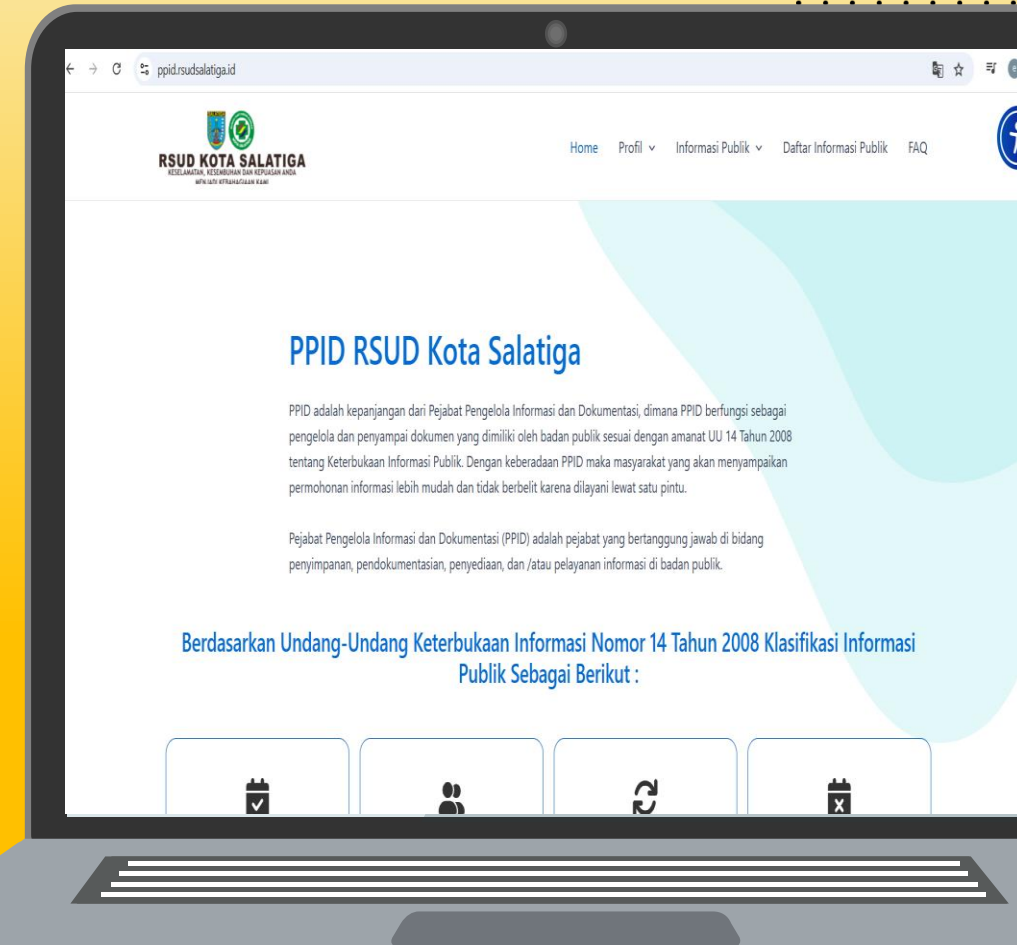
ppid.rsudsalatiga.id

RSUD KOTA SALATIGA
KESELAMATAN, KESEMBUHAN DAN KEPUASAN ANDA
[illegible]

Home Profil Informasi Publik Daftar Informasi Publik FAQ

PPID RSUD Kota Salatiga

PPID adalah kepanjangan dari Pejabat Pengelola Informasi dan Dokumentasi, dimana PPID berfungsi sebagai pengelola dan penyampai dokumen yang dimiliki oleh badan publik sesuai dengan amanat UU 14 Tahun 2008 tentang Keterbukaan Informasi Publik. Dengan keberadaan PPID maka masyarakat yang akan menyampaikan permohonan informasi lebih mudah dan tidak berbelit karena dilayani lewat satu pintu.

Pejabat Pengelola Informasi dan Dokumentasi (PPID) adalah pejabat yang bertanggung jawab di bidang penyimpanan, pendokumentasian, penyediaan, dan /atau pelayanan informasi di badan publik.

Berdasarkan Undang-Undang Keterbukaan Informasi Nomor 14 Tahun 2008 Klasifikasi Informasi Publik Sebagai Berikut :